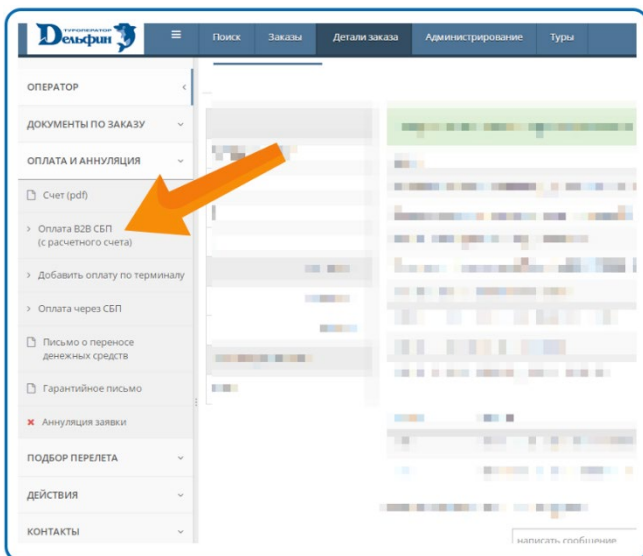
ТУРОПЕРАТОР Дельфин

Поиск
Заказы
Детали заказа
Администрирование
Туры

ОПЕРАТОР
ДОКУМЕНТЫ ПО ЗАКАЗУ
ОПЛАТА И АННУЛЯЦИЯ
Счет (pdf)
Оплата B2B СБП (с расчетного счета)
Добавить оплату по терминалу
Оплата через СБП
Письмо о переносе денежных средств
Гарантийное письмо
Аннуляция заявки
ПОДБОР ПЕРЕЛЕТА
ДЕЙСТВИЯ
КОНТАКТЫ

написать сообщение